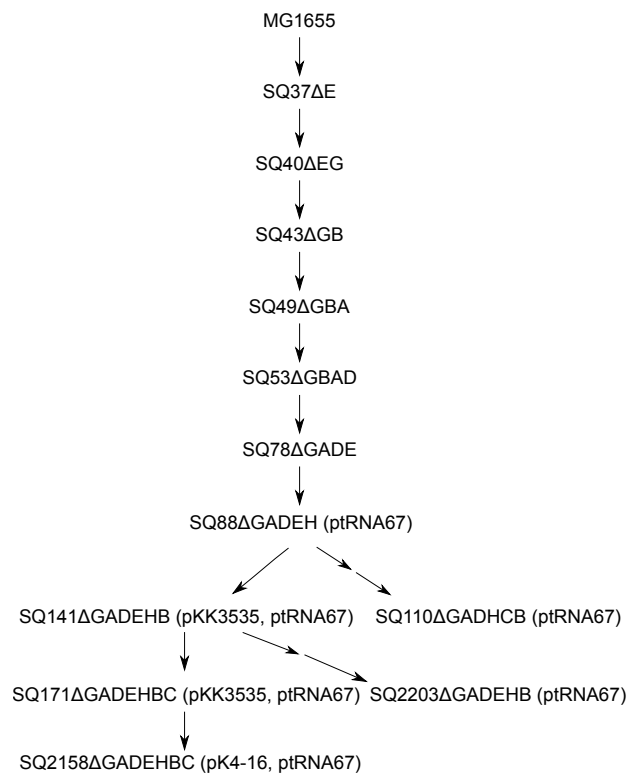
MG1655

SQ37ΔE

SQ40ΔEG

SQ43ΔGB

SQ49ΔGBA

SQ53ΔGBAD

SQ78ΔGADE

SQ88ΔGADEH (ptRNA67)

SQ141ΔGADEHB (pKK3535, ptRNA67)

SQ110ΔGADHCB (ptRNA67)

SQ171ΔGADEHBC (pKK3535, ptRNA67)

SQ2203ΔGADEHB (ptRNA67)

SQ2158ΔGADEHBC (pK4-16, ptRNA67)